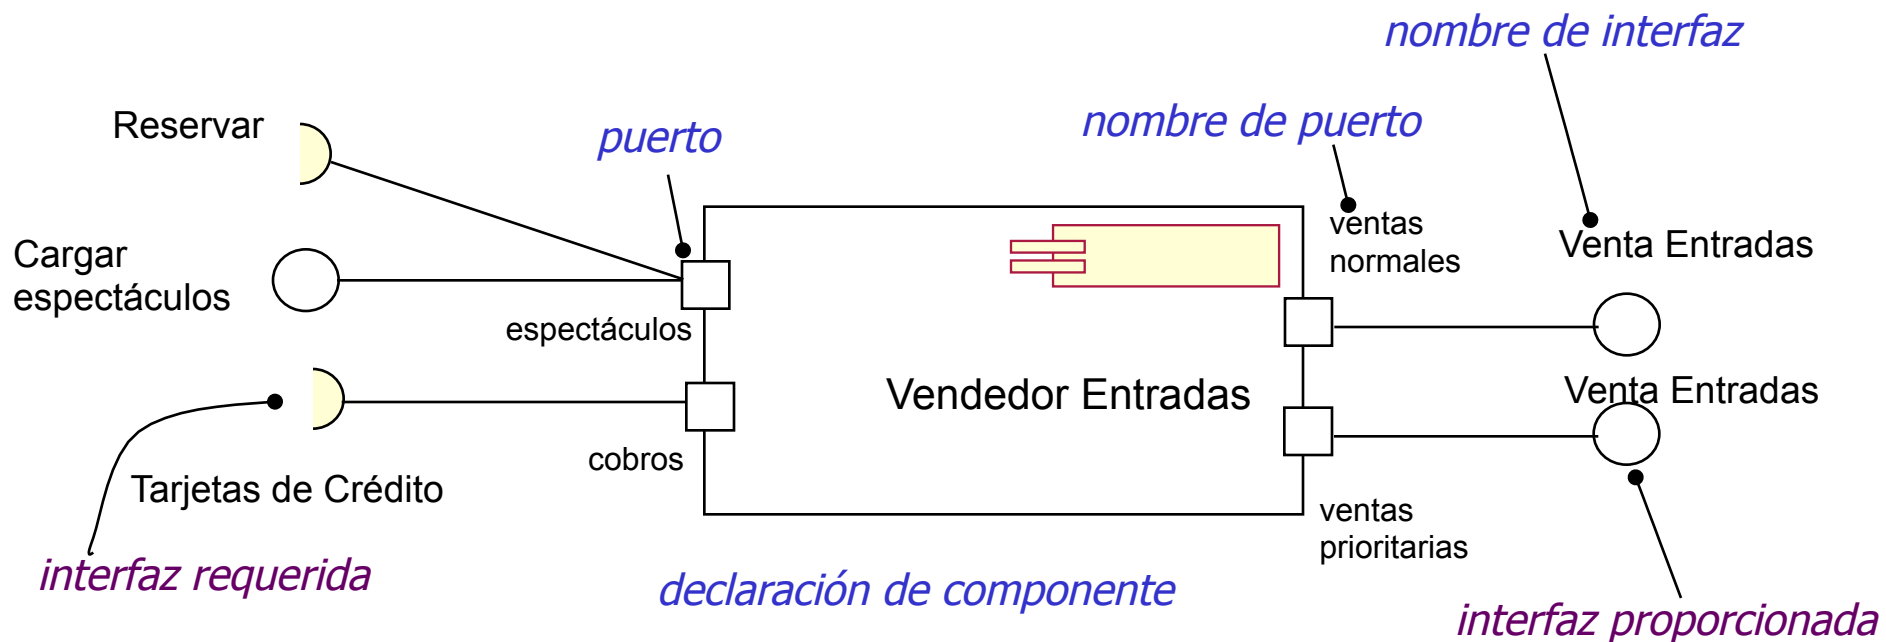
nombre de interfaz

Reservar

puerto

nombre de puerto

ventas normales

Venta Entradas

Cargar espectáculos

espectáculos

Vendedor Entradas

Venta Entradas

cobros

Tarjetas de Crédito

ventas prioritarias

interfaz requerida

declaración de componente

interfaz proporcionada